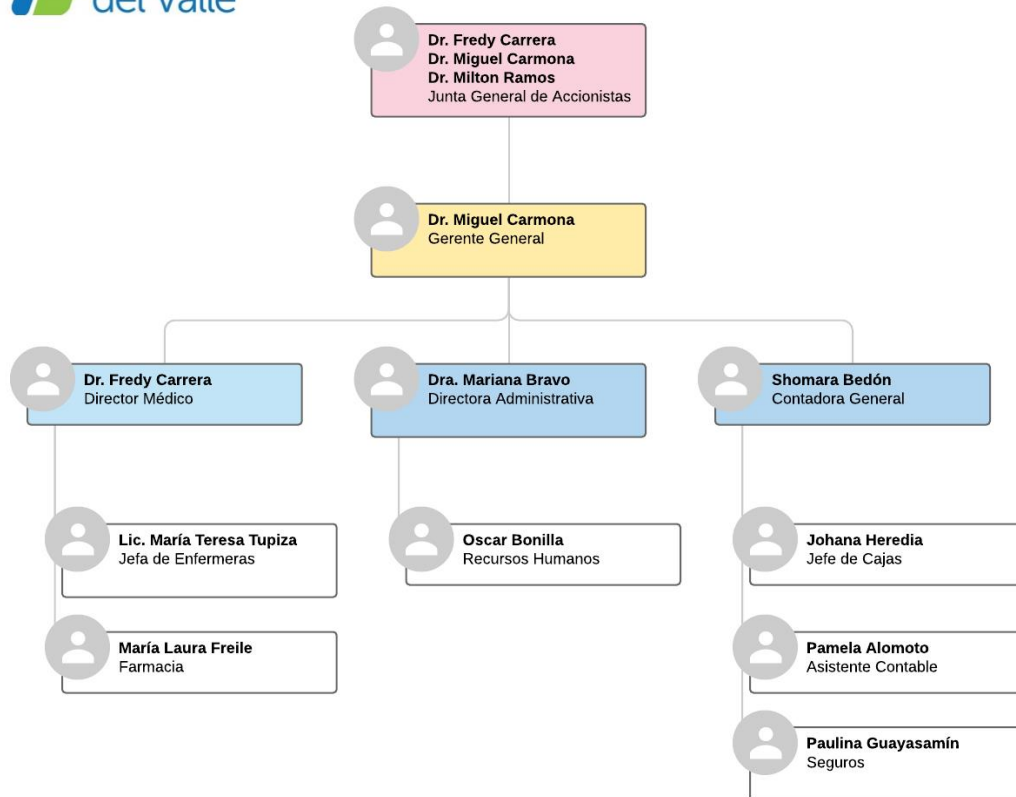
del Valle

**Dr. Fredy Carrera**
**Dr. Miguel Carmona**
**Dr. Milton Ramos**
Junta General de Accionistas

**Dr. Miguel Carmona**
Gerente General

**Dr. Fredy Carrera**
Director Médico

**Dra. Mariana Bravo**
Directora Administrativa

**Shomara Bedón**
Contadora General

**Lic. María Teresa Tupiza**
Jefa de Enfermeras

**María Laura Freile**
Farmacia

**Oscar Bonilla**
Recursos Humanos

**Johana Heredia**
Jefe de Cajas

**Pamela Alomoto**
Asistente Contable

**Paulina Guayasamín**
Seguros